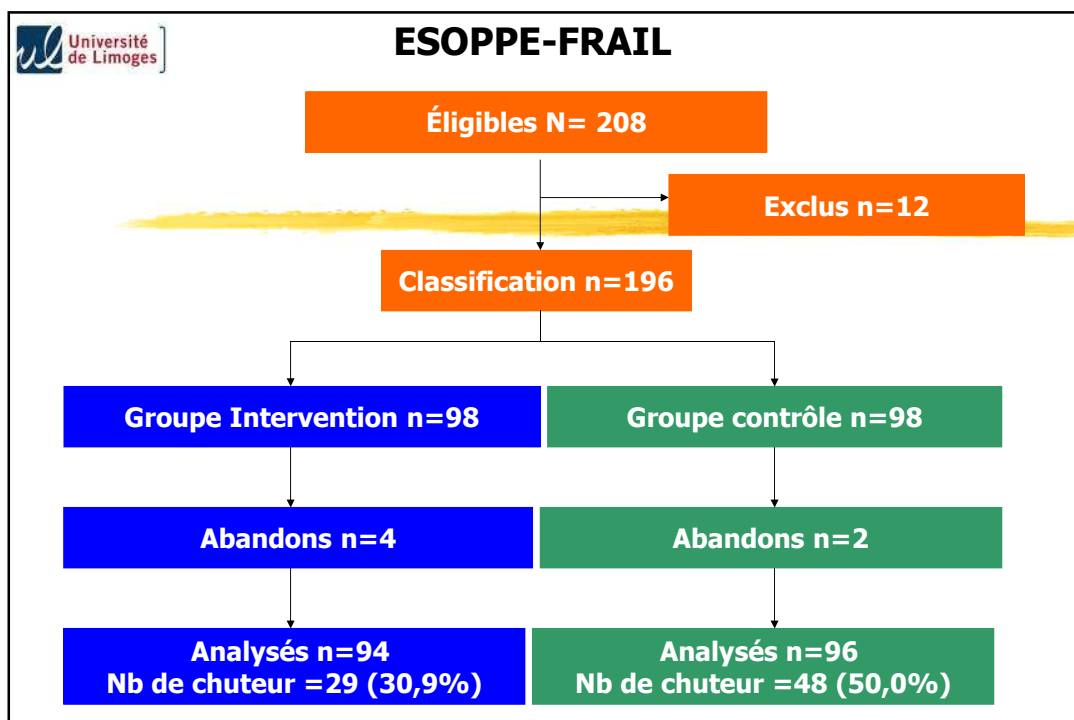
Université de Limoges

ESOPPE-FRAIL

Éligibles N= 208

Exclus n=12

Classification n=196

Groupe Intervention n=98

Groupe contrôle n=98

Abandons n=4

Abandons n=2

Analysés n=94
Nb de chuteur =29 (30,9%)

Analysés n=96
Nb de chuteur =48 (50,0%)